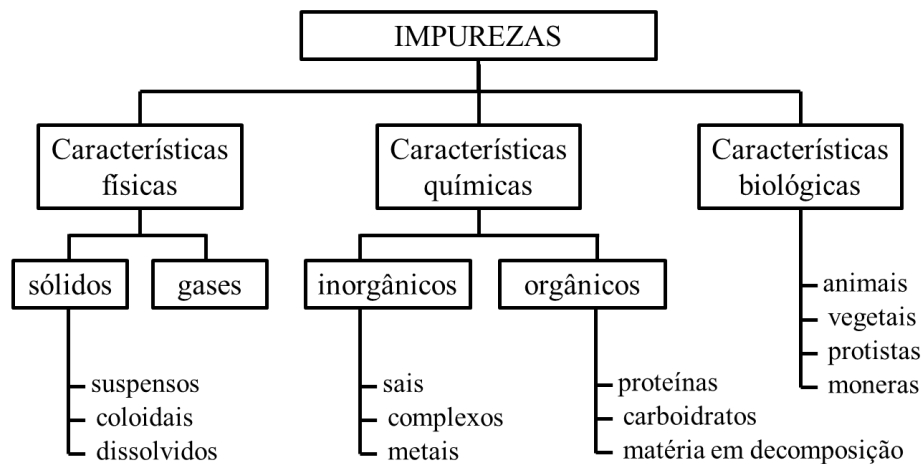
IMPUREZAS

Características físicas

sólidos

suspensos
coloidais
dissolvidos

gases

Características químicas

inorgânicos

sais
complexos
metais

orgânicos

proteínas
carboidratos
matéria em decomposição

Características biológicas

animais
vegetais
protistas
moneras